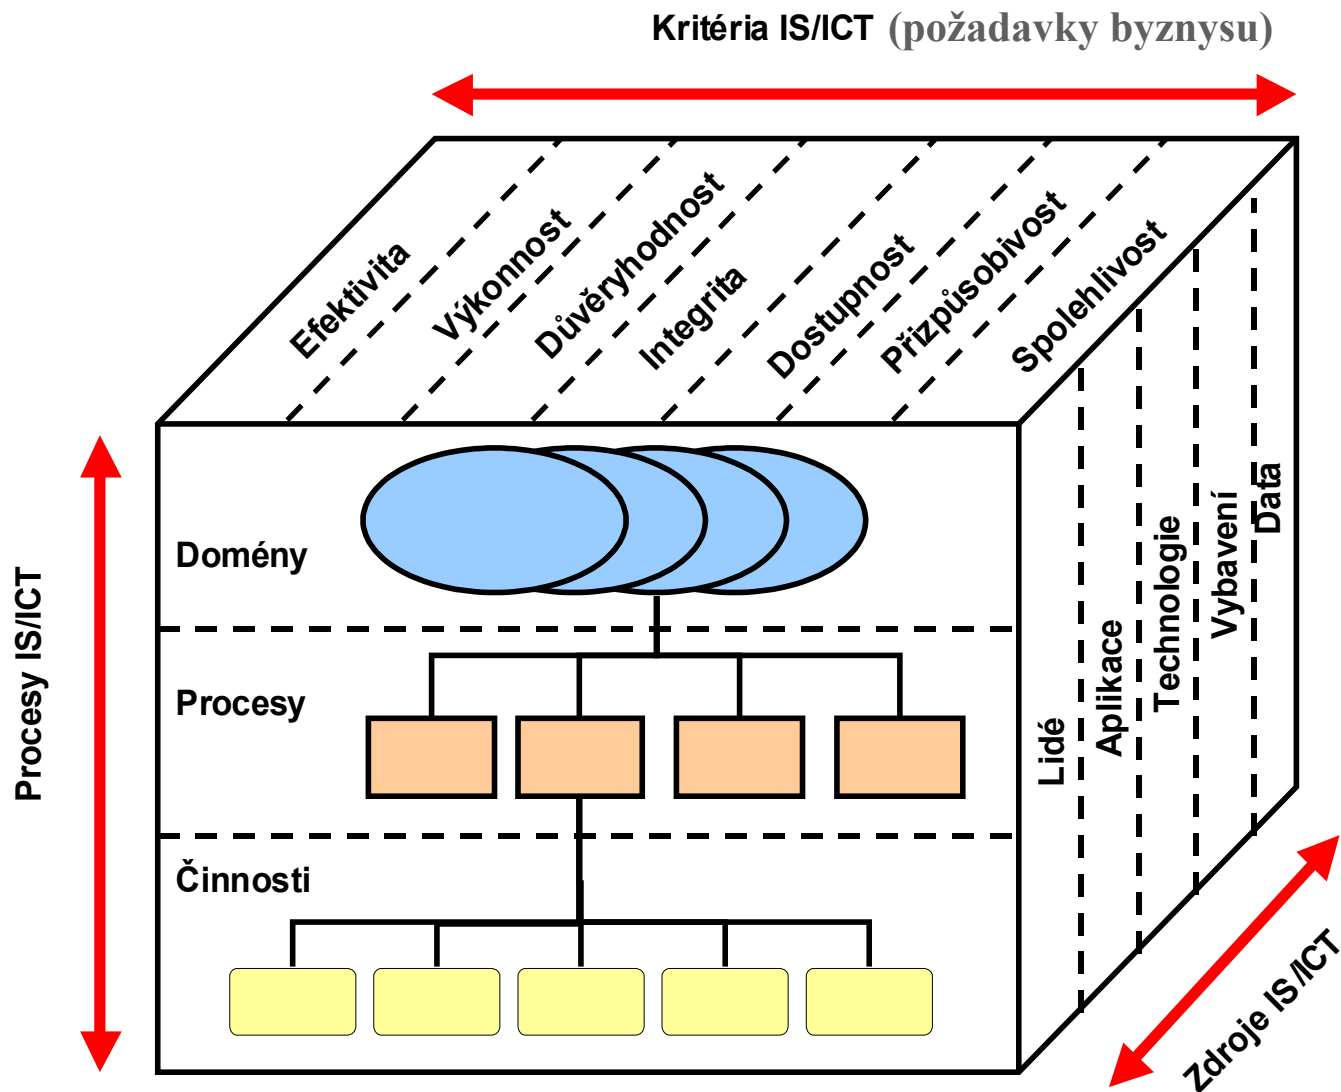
Kritéria IS/ICT (požadavky byznysu)

Efektivita
Výkonnost
Důvěryhodnost
Integrita
Dostupnost
Přizpůsobivost
Spolehlivost

Procesy IS/ICT

Domény

Procesy

Činnosti

Lidé
Aplikace
Technologie
Vybavení
Data

Zdroje IS/ICT